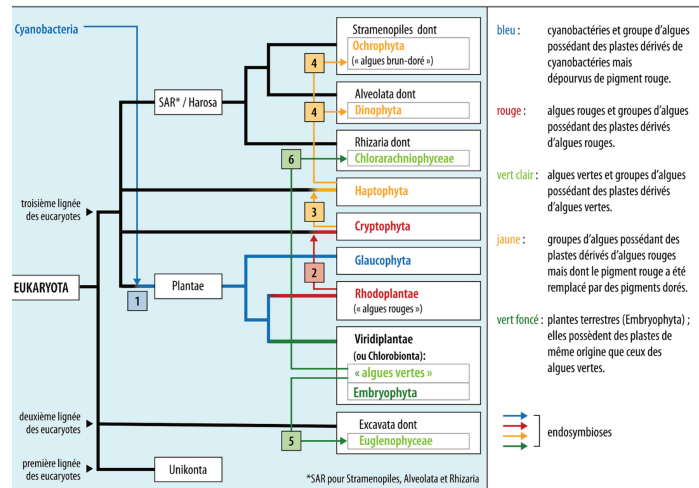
Cyanobacteria

SAR* / Harosa

Stramenopiles dont
Ochrophyta
(« algues brun-doré »)

4

Alveolata dont
Dinophyta

4

Rhizaria dont
Chlorarachniophyceae

6

Haptophyta

3

Cryptophyta

troisième lignée des eucaryotes

EUKARYOTA

1

Plantae

Glaucophyta

2

Rhodoplantae
(« algues rouges »)

Viridiplantae
(ou Chlorobionta):
« algues vertes »
Embryophyta

deuxième lignée des eucaryotes

Excavata dont
Euglenophyceae

5

première lignée des eucaryotes

Unikonta

*SAR pour Stramenopiles, Alveolata et Rhizaria

bleu : cyanobactéries et groupe d'algues possédant des plastes dérivés de cyanobactéries mais dépourvus de pigment rouge.

rouge : algues rouges et groupes d'algues possédant des plastes dérivés d'algues rouges.

vert clair : algues vertes et groupes d'algues possédant des plastes dérivés d'algues vertes.

jaune : groupes d'algues possédant des plastes dérivés d'algues rouges mais dont le pigment rouge a été remplacé par des pigments dorés.

vert foncé : plantes terrestres (Embryophyta) ; elles possèdent des plastes de même origine que ceux des algues vertes.

endosymbioses